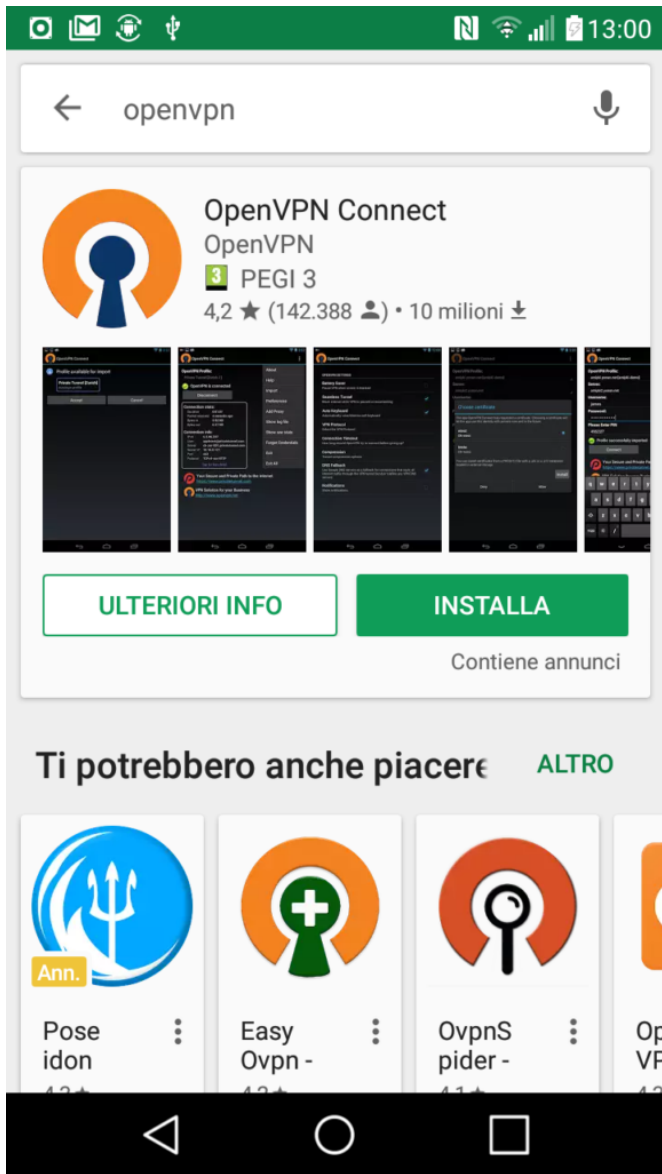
13:00

openvpn

OpenVPN Connect
OpenVPN
3 PEGI 3
4,2 ★ (142.388 ) • 10 milioni

ULTERIORI INFO
INSTALLA
Contiene annunci

Ti potrebbero anche piacere
ALTRO

Ann.
Poseidon
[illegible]

Easy Ovpn -
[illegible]

OvpnSpider -
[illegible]

Op VP
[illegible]